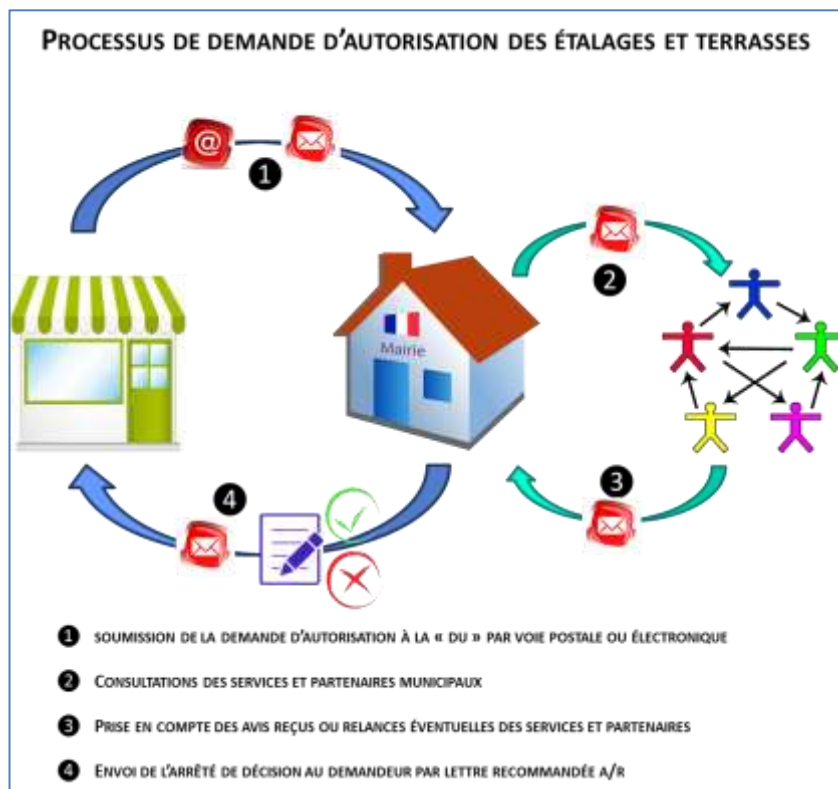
PROCESSUS DE DEMANDE D'AUTORISATION DES ÉTALAGES ET TERRASSES

@

1

2

Mairie

3

4

1 SOUMISSION DE LA DEMANDE D'AUTORISATION À LA « DU » PAR VOIE POSTALE OU ÉLECTRONIQUE

2 CONSULTATIONS DES SERVICES ET PARTENAIRES MUNICIPAUX

3 PRISE EN COMPTE DES AVIS REÇUS OU RELANCES ÉVENTUELLES DES SERVICES ET PARTENAIRES

4 ENVOI DE L'ARRÊTÉ DE DÉCISION AU DEMANDEUR PAR LETTRE RECOMMANDÉE A/R